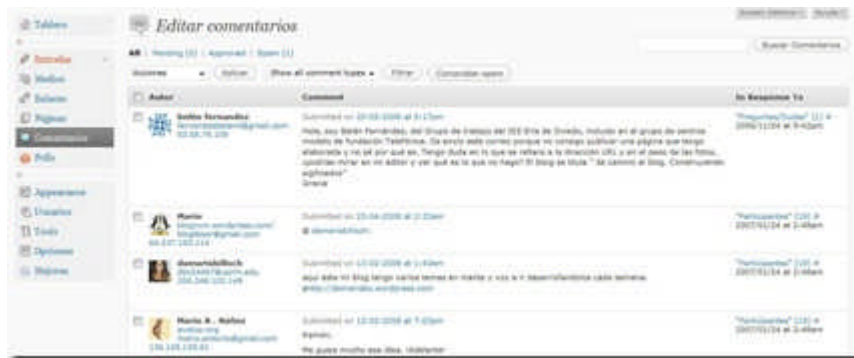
Tablero

Entradas

Medios

Enlaces

Páginas

Comentarios

Polls

Appearance

Usuarios

Tools

Opciones

Mejoras

Editar comentarios

All | Pending (0) | Approved | Spam (1)

Acciones | Aplicar | Show all comment types | Filtrar | Comprobar spam

Buscar Comentarios

| Autor | Comment | In Response To |
|---|---|---|
| Belén Fernández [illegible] | Submitted on 10-05-2008 at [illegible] Hola, soy Belén Fernández, del Grupo de trabajo del IES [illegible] de Oviedo, incluido en el grupo de centros modelo de fundación Telefónica. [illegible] Gracias | "Preguntas/Dudas" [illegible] 2006/11/24 at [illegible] |
| Mario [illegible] | Submitted on 15-04-2008 at 2:35am @ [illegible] | "Participantes" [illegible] 2007/01/24 at 2:46am |
| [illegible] | Submitted on 12-02-2008 at 1:44am aquí dejo mi blog tengo varios temas en mente y voy a ir desarrollándolos cada semana. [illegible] | "Participantes" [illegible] 2007/01/24 at 2:46am |
| Mario A. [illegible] | Submitted on 12-02-2008 at 7:03pm Ramón, Me gusta mucho esa idea. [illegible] | "Participantes" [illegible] 2007/01/24 at 2:46am |